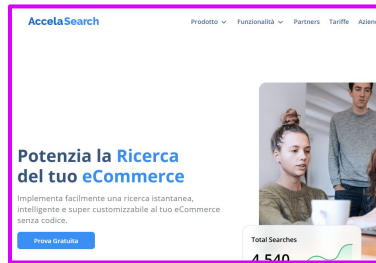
AccelaSearch

Prodotto ⌄ Funzionalità ⌄ Partners Tariffe Azien

Potenzia la Ricerca del tuo eCommerce

Implementa facilmente una ricerca istantanea, intelligente e super customizzabile al tuo eCommerce senza codice.

Prova Gratuita

Total Searches

4.540